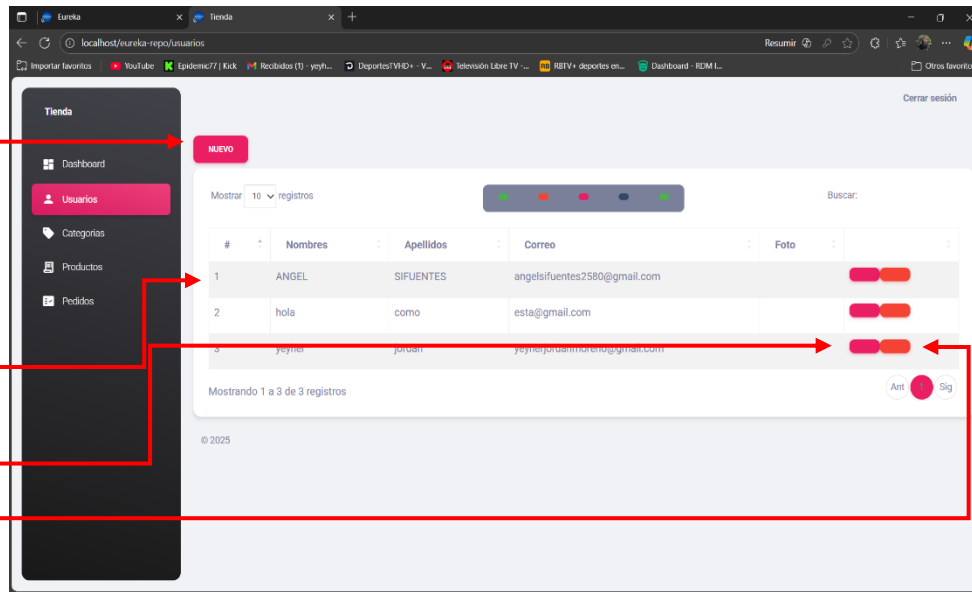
Eureka
Tienda
localhost/eureka-repo/usuarios
Resumir
Importar favoritos | YouTube | Epidemic77 | Kick | Recibidos (1) - yeyh... | DeportesTVHD+ - V... | Televisión Libre TV -... | RBTV+ deportes en... | Dashboard - RDM I... | Otros favoritos

Tienda
Dashboard
Usuarios
Categorias
Productos
Pedidos

Cerrar sesión

NUEVO

Mostrar 10 registros
Buscar:

| # | Nombres | Apellidos | Correo | Foto | |
|---|---|---|---|---|---|
| 1 | ANGEL | SIFUENTES | angelsifuentes2580@gmail.com | | |
| 2 | hola | como | esta@gmail.com | | |
| 3 | yeyher | jordan | yeyherjordanmoreno@gmail.com | | |

Mostrando 1 a 3 de 3 registros
Ant 1 Sig

© 2025